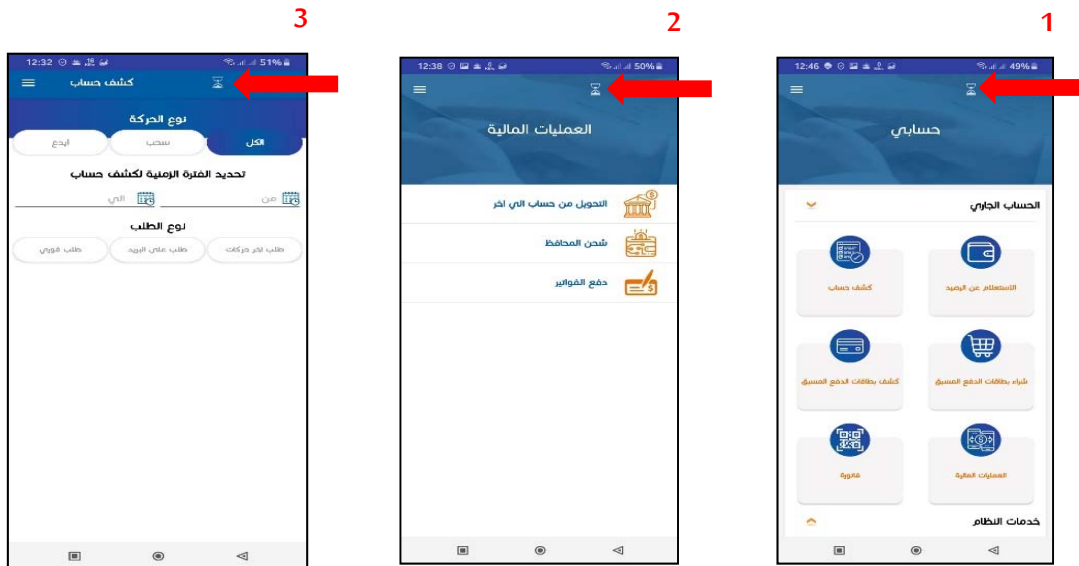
3

12:32 51%

كشف حساب

نوع الحركة

الكل | سحب | ايدع

تحديد الفترة الزمنية لكشف حساب

من | الى

نوع الطلب

طلب اخر حركات | طلب على البريد | طلب فوري

2

12:38 50%

العمليات المالية

التحويل من حساب الى اخر

شحن المحافظ

دفع الفواتير

1

12:46 49%

حسابي

الحساب الجاري

الاستعلام عن الرصيد

كشف حساب

شراء بطاقات الدفع المسبق

كشف بطاقات الدفع المسبق

العمليات المالية

فاتورة

خدمات النظام